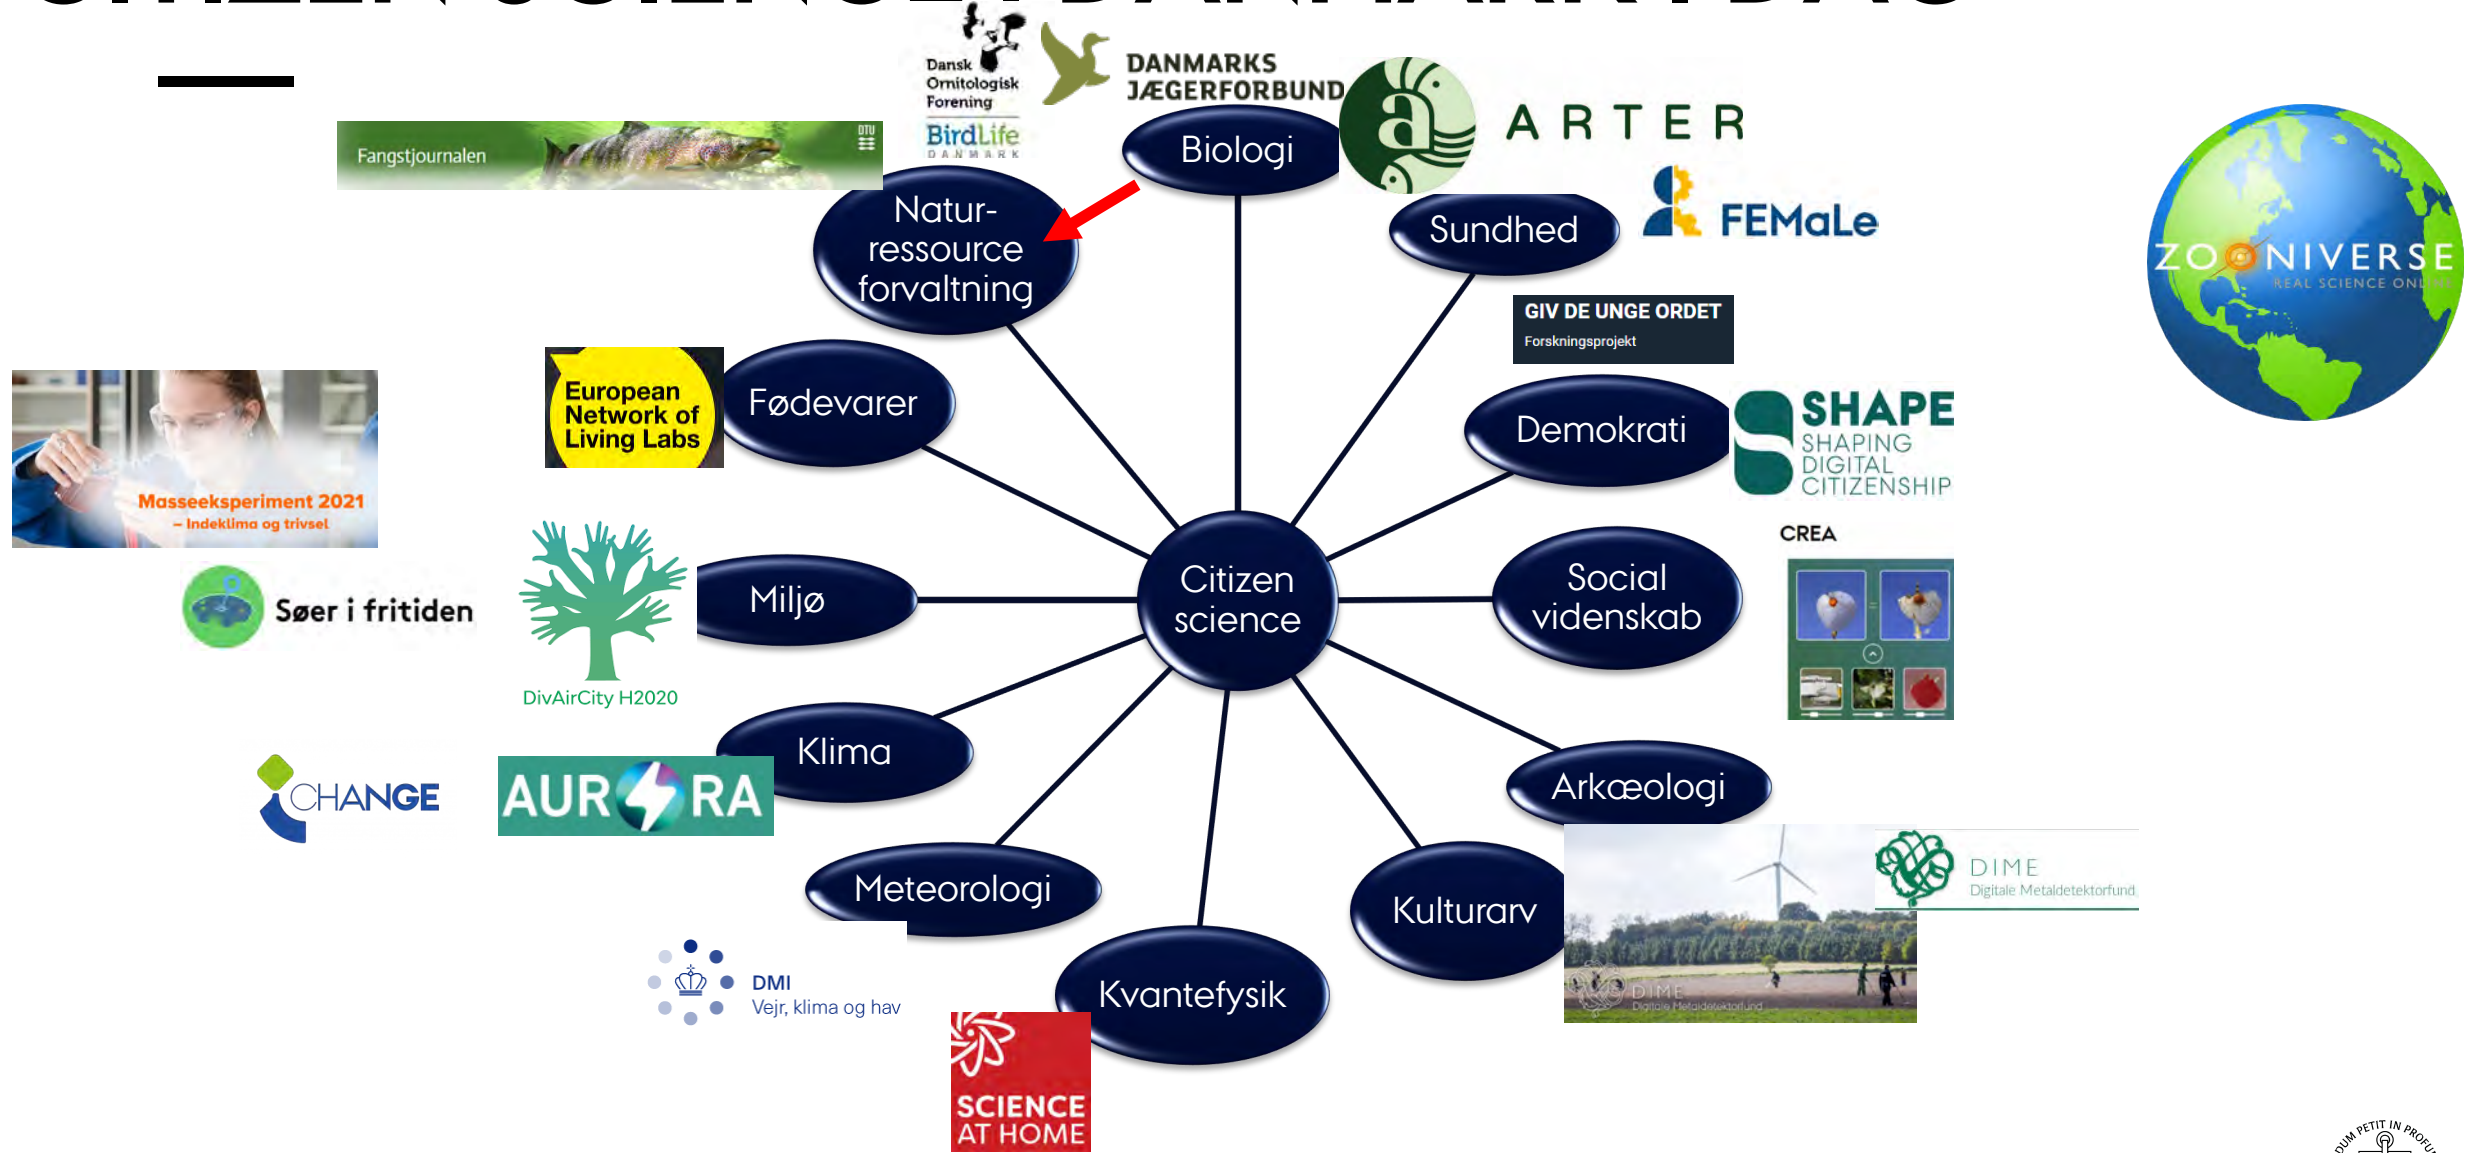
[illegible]

Fangstjournalen

DTU

Dansk Ornitologisk Forening

BirdLife DANMARK

DANMARKS JÆGERFORBUND

ARTER

FEMaLe

ZOONIVERSE
REAL SCIENCE ONLINE

Biologi

Natur-ressource forvaltning

Sundhed

GIV DE UNGE ORDET
Forskningsprojekt

European Network of Living Labs

Fødevarer

Demokrati

SHAPE
SHAPING DIGITAL CITIZENSHIP

Masseeksperiment 2021
– Indeklima og trivsel

CREA

Citizen science

Social videnskab

Søer i fritiden

DivAirCity H2020

Miljø

Klima

CHANGE

AURORA

Arkæologi

DIME
Digitale Metaldetektorfund

Meteorologi

Kulturarv

DIME
Digitale Metaldetektorfund

Kvantefysik

DMI
Vejr, klima og hav

SCIENCE AT HOME

DUM PETIT IN PROFU